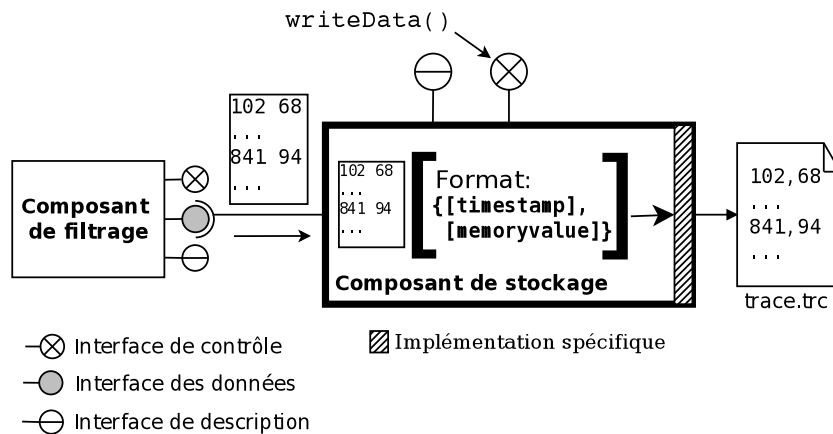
writeData()

102 68
...
841 94
...

Composant de filtrage

102 68
...
841 94
...

Format:
{[timestamp],
[memoryvalue]}

Composant de stockage

102,68
...
841,94
...

trace.trc

Interface de contrôle

Interface des données

Interface de description

Implémentation spécifique